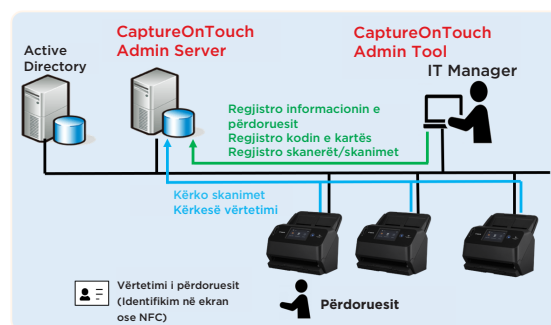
Active Directory

CaptureOnTouch Admin Server

CaptureOnTouch Admin Tool

IT Manager

Regjistro informacionin e përdoruesit
Regjistro kodin e kartës
Regjistro skanerët/skanimet

Kërko skanimet
Kërkesë vërtetimi

Vërtetimi i përdoruesit (Identifikim në ekran ose NFC)

Përdoruesit